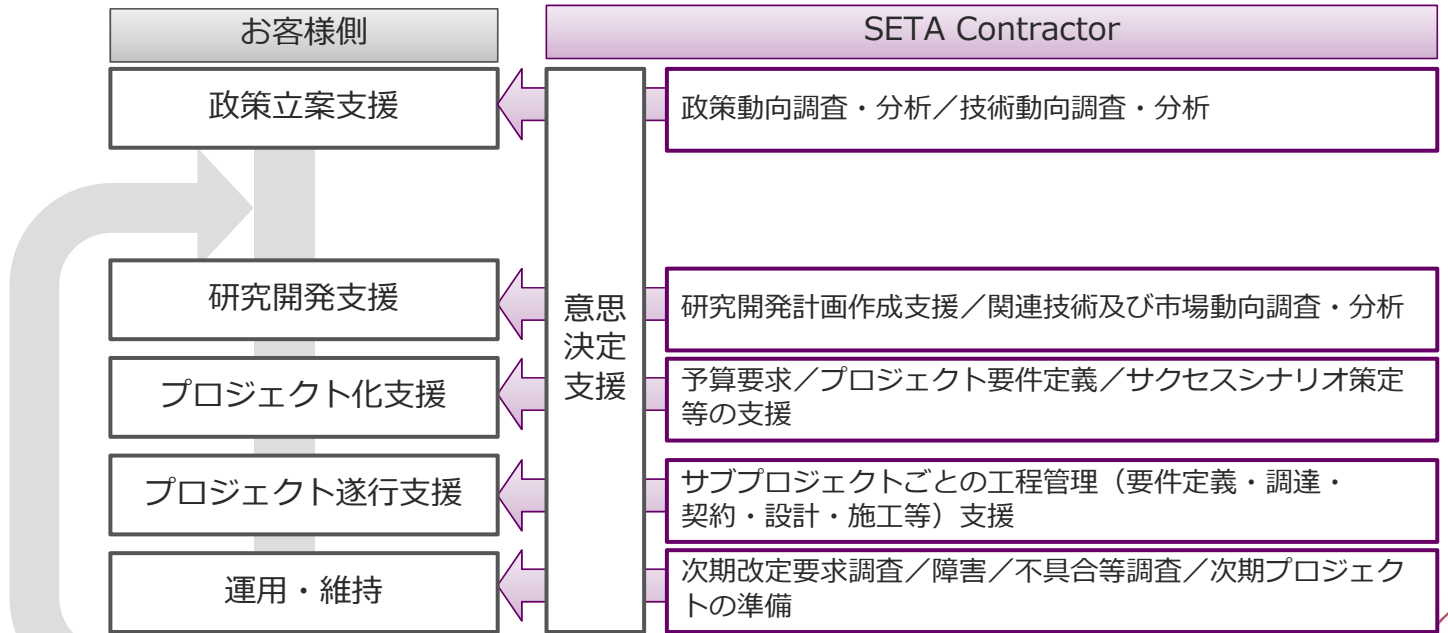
お客様側

SETA Contractor

政策立案支援

政策動向調査・分析／技術動向調査・分析

研究開発支援

意思決定支援

研究開発計画作成支援／関連技術及び市場動向調査・分析

プロジェクト化支援

予算要求／プロジェクト要件定義／サクセスシナリオ策定等の支援

プロジェクト遂行支援

サブプロジェクトごとの工程管理（要件定義・調達・契約・設計・施工等）支援

運用・維持

次期改定要求調査／障害／不具合等調査／次期プロジェクトの準備